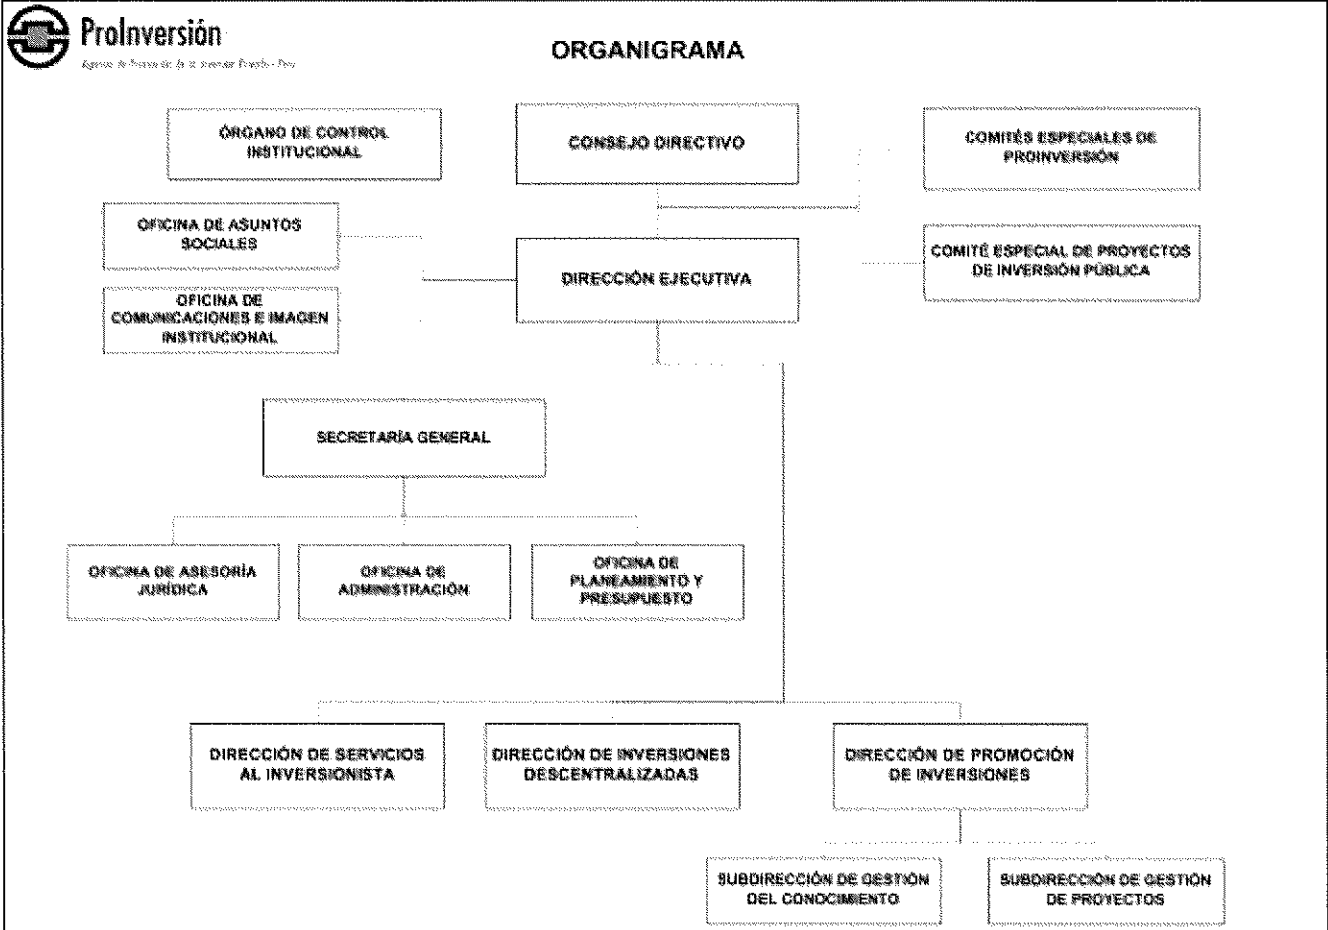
ProInversión

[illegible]

ORGANIGRAMA

ÓRGANO DE CONTROL INSTITUCIONAL

CONSEJO DIRECTIVO

COMITÉS ESPECIALES DE PROINVERSIÓN

OFICINA DE ASUNTOS SOCIALES

DIRECCIÓN EJECUTIVA

COMITÉ ESPECIAL DE PROYECTOS DE INVERSIÓN PÚBLICA

OFICINA DE COMUNICACIONES E IMAGEN INSTITUCIONAL

SECRETARÍA GENERAL

OFICINA DE ASESORÍA JURÍDICA

OFICINA DE ADMINISTRACIÓN

OFICINA DE PLANEAMIENTO Y PRESUPUESTO

DIRECCIÓN DE SERVICIOS AL INVERSIONISTA

DIRECCIÓN DE INVERSIONES DESCENTRALIZADAS

DIRECCIÓN DE PROMOCIÓN DE INVERSIONES

SUBDIRECCIÓN DE GESTIÓN DEL CONOCIMIENTO

SUBDIRECCIÓN DE GESTIÓN DE PROYECTOS